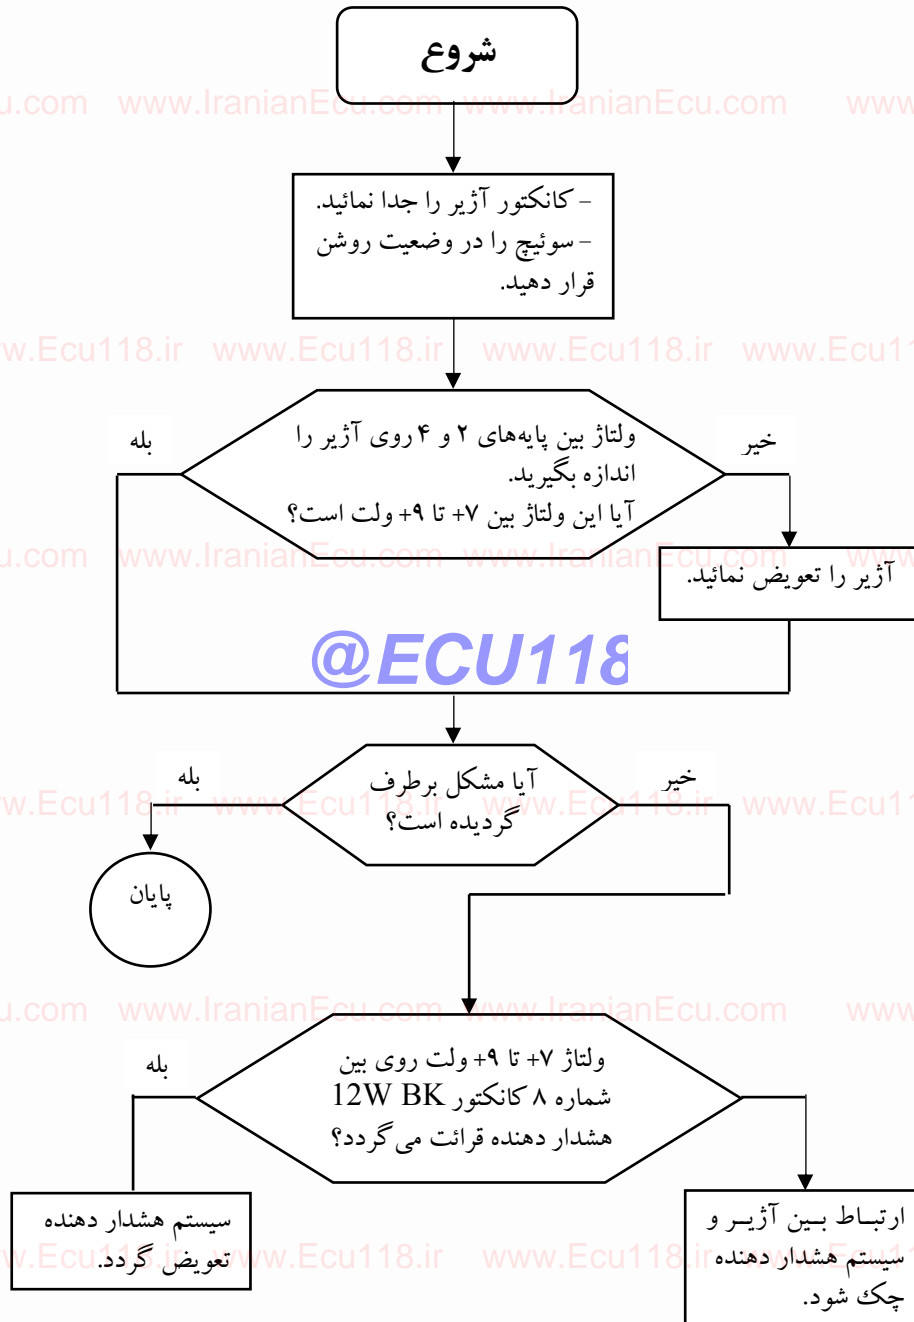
شروع

u.com www.IranianEcu.com www.IranianEcu.com www

– کانکتور آژیر را جدا نمائید.
– سوئیچ را در وضعیت روشن قرار دهید.

w.Ecu118.ir www.Ecu118.ir www.Ecu118.ir www.Ecu11

بله

ولتاژ بین پایه‌های ۲ و ۴ روی آژیر را اندازه بگیرید.
آیا این ولتاژ بین ۷+ تا ۹+ ولت است؟

خیر

u.com www.IranianEcu.com www.IranianEcu.com www

آژیر را تعویض نمائید.

@ECU118

بله

آیا مشکل برطرف گردیده است؟

خیر

w.Ecu118.ir www.Ecu118.ir www.Ecu118.ir www.Ecu11

پایان

u.com www.IranianEcu.com www.IranianEcu.com www

بله

ولتاژ ۷+ تا ۹+ ولت روی بین شماره ۸ کانکتور 12W BK هشدار دهنده قرائت می گردد؟

سیستم هشدار دهنده تعویض گردد.

w.Ecu118.ir www.Ecu118.ir www.Ecu118.ir

ارتباط بین آژیر و سیستم هشدار دهنده چک شود.